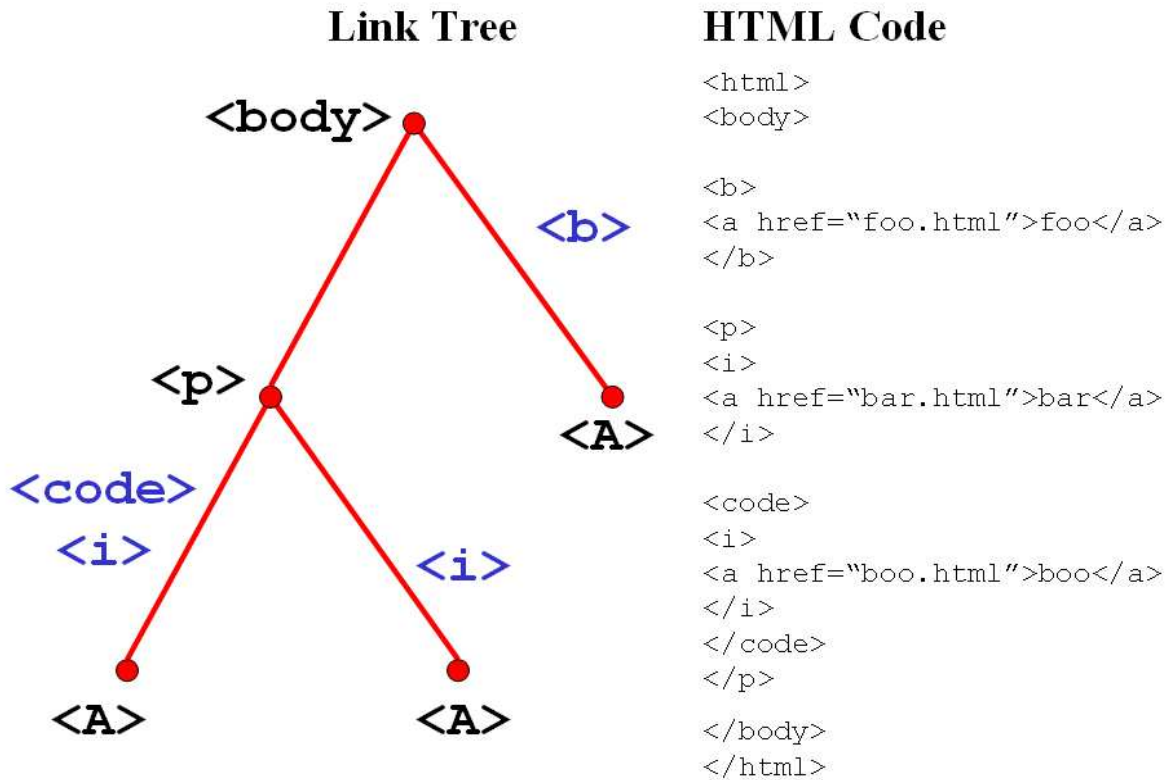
Link Tree

<body>

<b>

<p>

<A>

<code>

<i>

<i>

<A>

<A>

HTML Code

<html>
<body>

<b>
<a href="foo.html">foo</a>
</b>

<p>
<i>
<a href="bar.html">bar</a>
</i>

<code>
<i>
<a href="boo.html">boo</a>
</i>
</code>
</p>

</body>
</html>